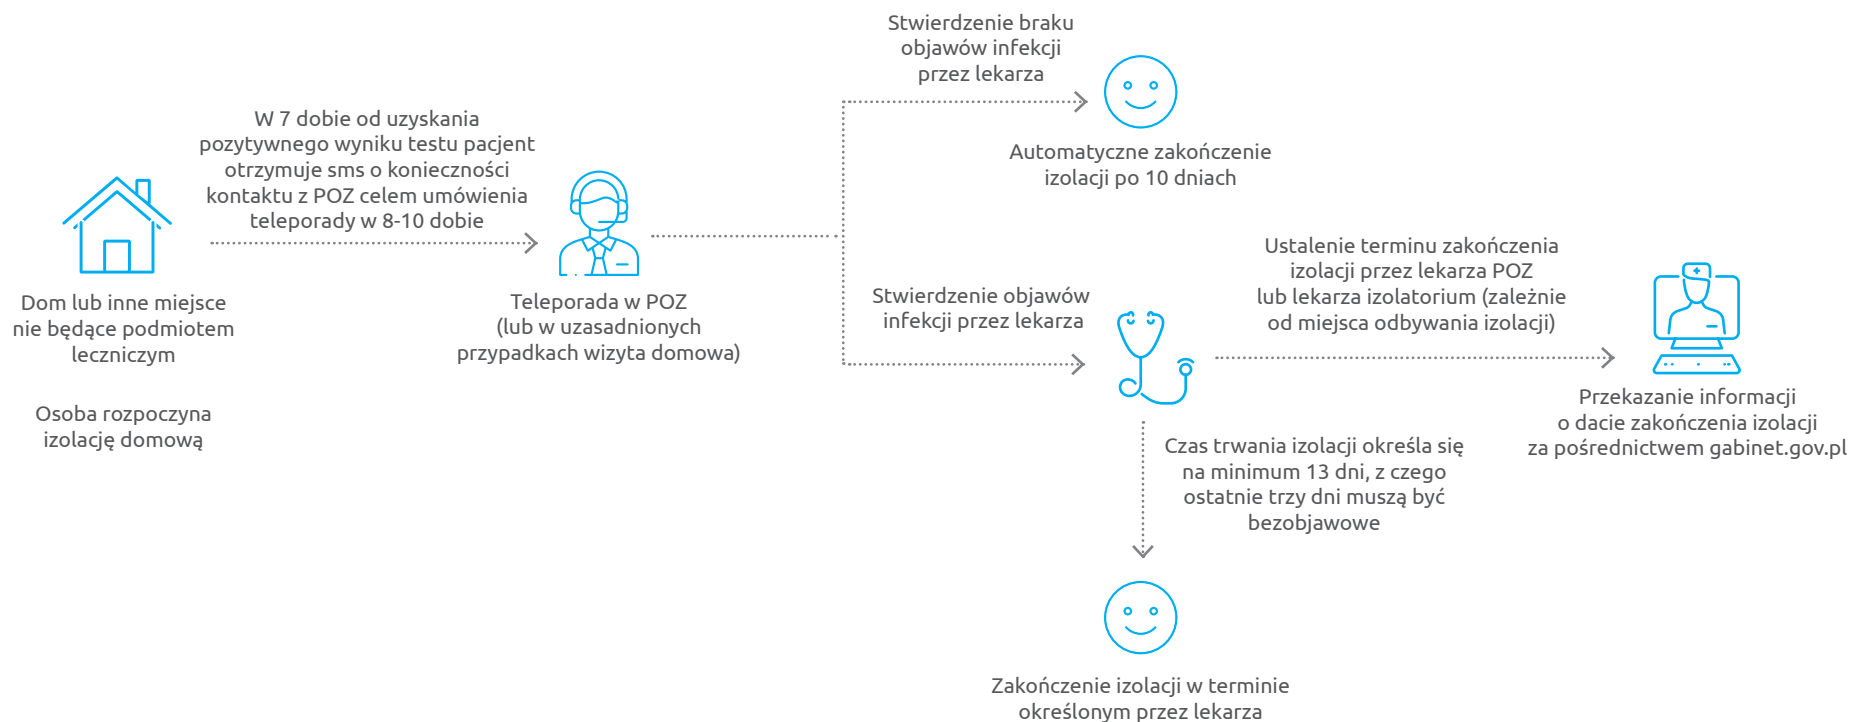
Dom lub inne miejsce nie będące podmiotem leczniczym

Osoba rozpoczyna izolację domową

W 7 dobie od uzyskania pozytywnego wyniku testu pacjent otrzymuje sms o konieczności kontaktu z POZ celem umówienia teleporady w 8-10 dobie

Teleporada w POZ (lub w uzasadnionych przypadkach wizyta domowa)

Stwierdzenie braku objawów infekcji przez lekarza

Automatyczne zakończenie izolacji po 10 dniach

Stwierdzenie objawów infekcji przez lekarza

Ustalenie terminu zakończenia izolacji przez lekarza POZ lub lekarza izolatorium (zależnie od miejsca odbywania izolacji)

Przekazanie informacji o dacie zakończenia izolacji za pośrednictwem gabinet.gov.pl

Czas trwania izolacji określa się na minimum 13 dni, z czego ostatnie trzy dni muszą być bezobjawowe

Zakończenie izolacji w terminie określonym przez lekarza